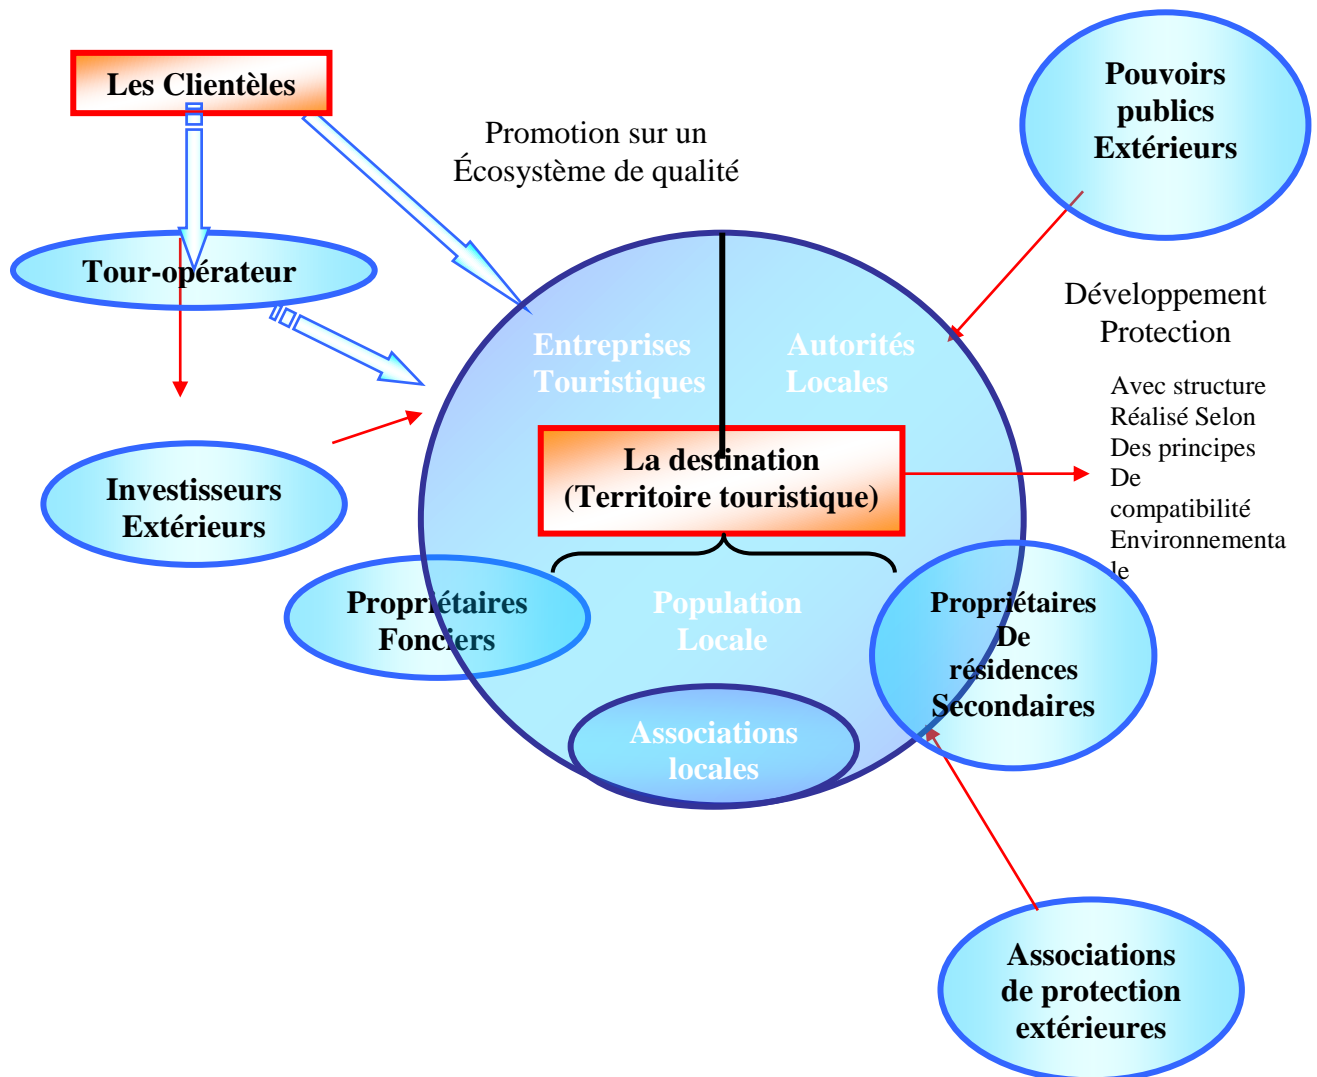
Les Clientèles

Promotion sur un Écosystème de qualité

Pouvoirs publics Extérieurs

Tour-opérateur

Développement Protection

Entreprises Touristiques

Autorités Locales

Avec structure Réalisé Selon Des principes De compatibilité Environnementale

La destination (Territoire touristique)

Investisseurs Extérieurs

Propriétaires Fonciers

Population Locale

Propriétaires De résidences Secondaires

Associations locales

Associations de protection extérieures